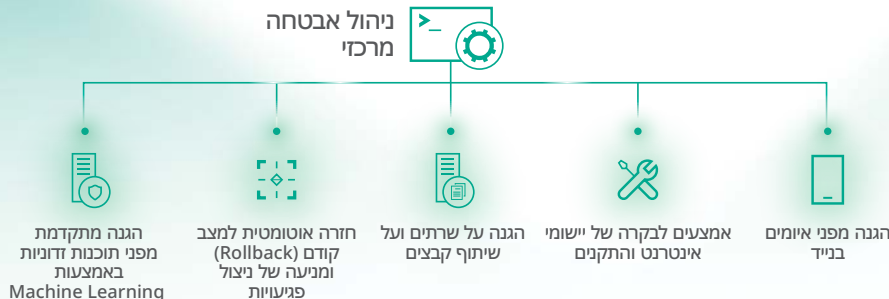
ניהול אבטחה מרכזי

הגנה מפני איומים בנייד

אמצעים לבקרה של יישומי אינטרנט והתקנים

הגנה על שרתים ועל שיתוף קבצים

חזרה אוטומטית למצב קודם (Rollback) ומניעה של ניצול פגיעויות

הגנה מתקדמת מפני תוכנות זדוניות באמצעות Machine Learning